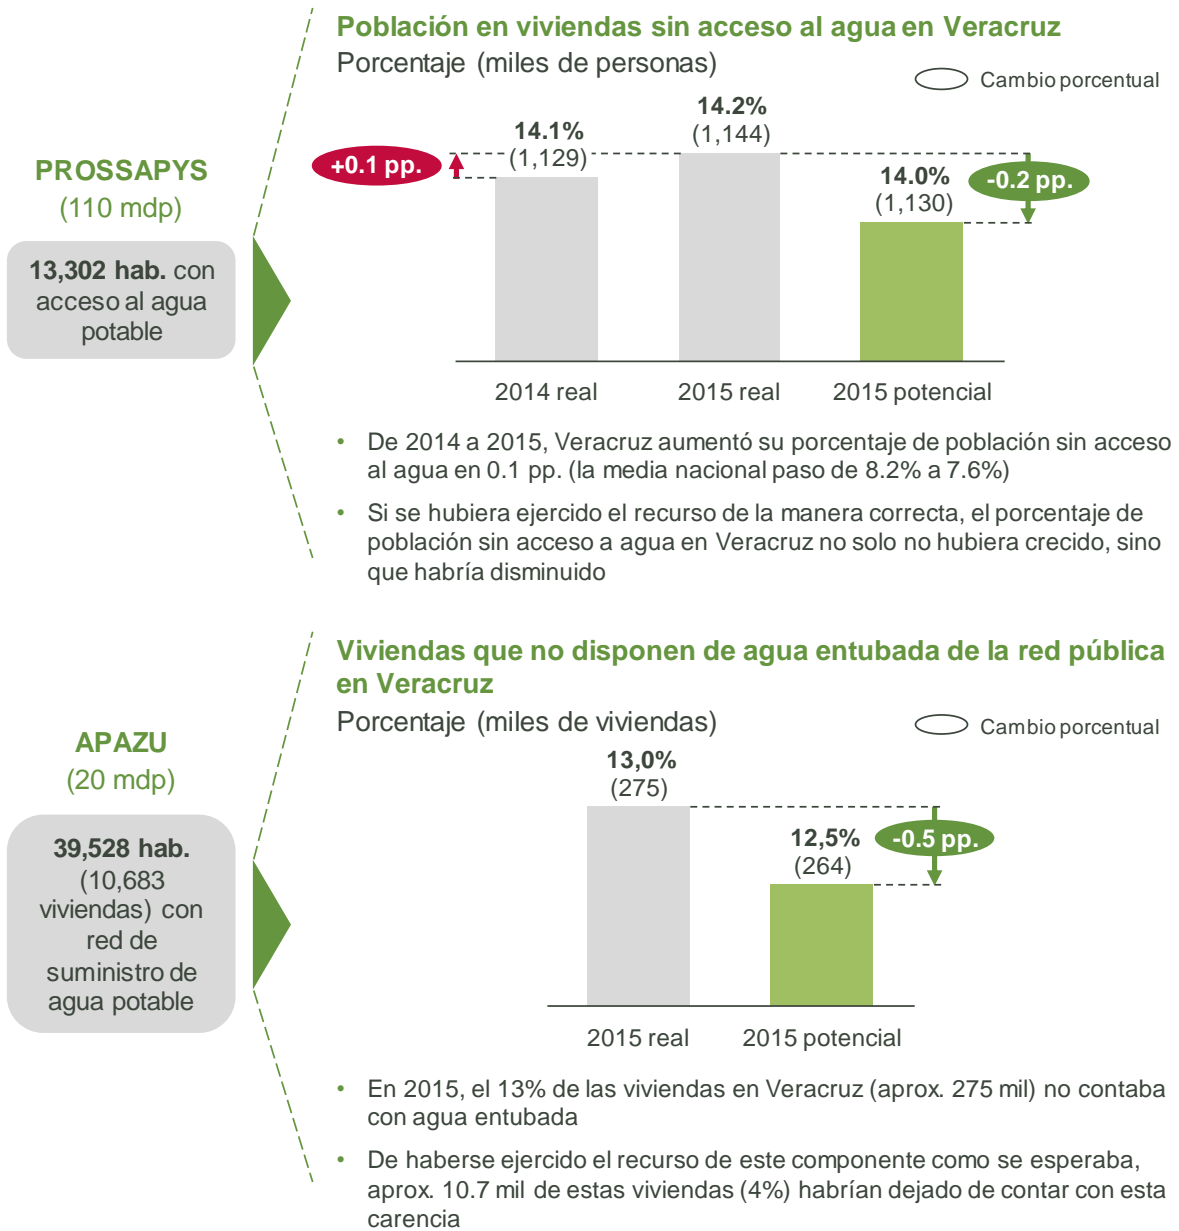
PROSSAPYS
(110 mdp)

13,302 hab. con acceso al agua potable

Población en viviendas sin acceso al agua en Veracruz
Porcentaje (miles de personas)

Cambio porcentual

+0.1 pp.

14.1%
(1,129)

14.2%
(1,144)

14.0%
(1,130)

-0.2 pp.

2014 real
2015 real
2015 potencial

• De 2014 a 2015, Veracruz aumentó su porcentaje de población sin acceso al agua en 0.1 pp. (la media nacional paso de 8.2% a 7.6%)

• Si se hubiera ejercido el recurso de la manera correcta, el porcentaje de población sin acceso a agua en Veracruz no solo no hubiera crecido, sino que habría disminuido

APAZU
(20 mdp)

39,528 hab. (10,683 viviendas) con red de suministro de agua potable

Viviendas que no disponen de agua entubada de la red pública en Veracruz
Porcentaje (miles de viviendas)

Cambio porcentual

13,0%
(275)

12,5%
(264)

-0.5 pp.

2015 real
2015 potencial

• En 2015, el 13% de las viviendas en Veracruz (aprox. 275 mil) no contaba con agua entubada

• De haberse ejercido el recurso de este componente como se esperaba, aprox. 10.7 mil de estas viviendas (4%) habrían dejado de contar con esta carencia